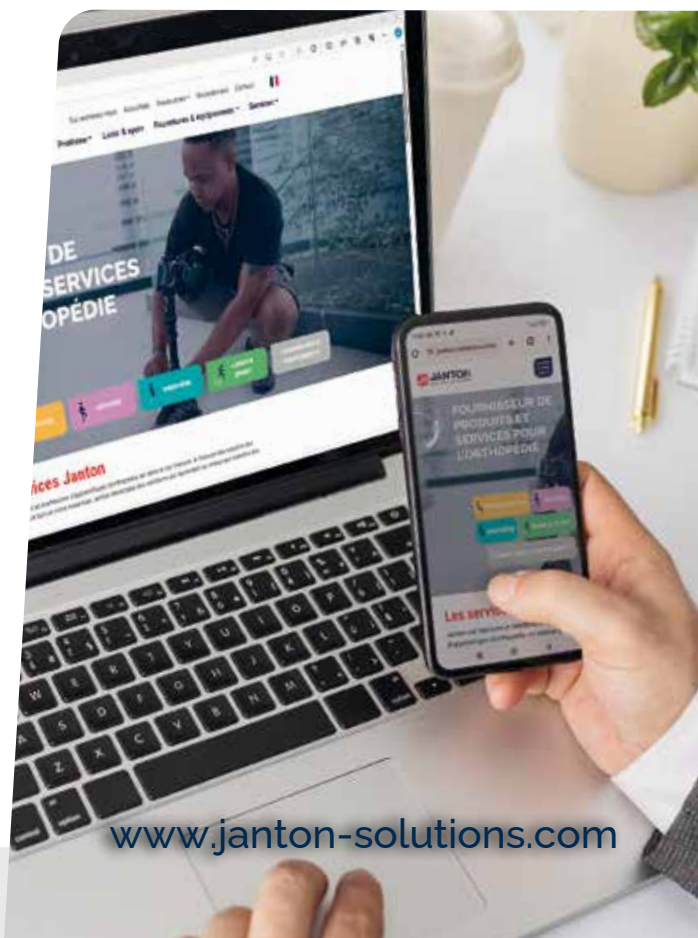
Nos services+ Actualités Formations+ Recrutement Contact

Prothèse+ Liners & sports Fournitures & équipements+ Services+

DE
SERVICES
OPÉDIE

vices Janton

JANTON

FOURNISSEUR DE
PRODUITS ET
SERVICES POUR
L'ORTHOPÉDIE

Les servic

www.janton-solutions.com